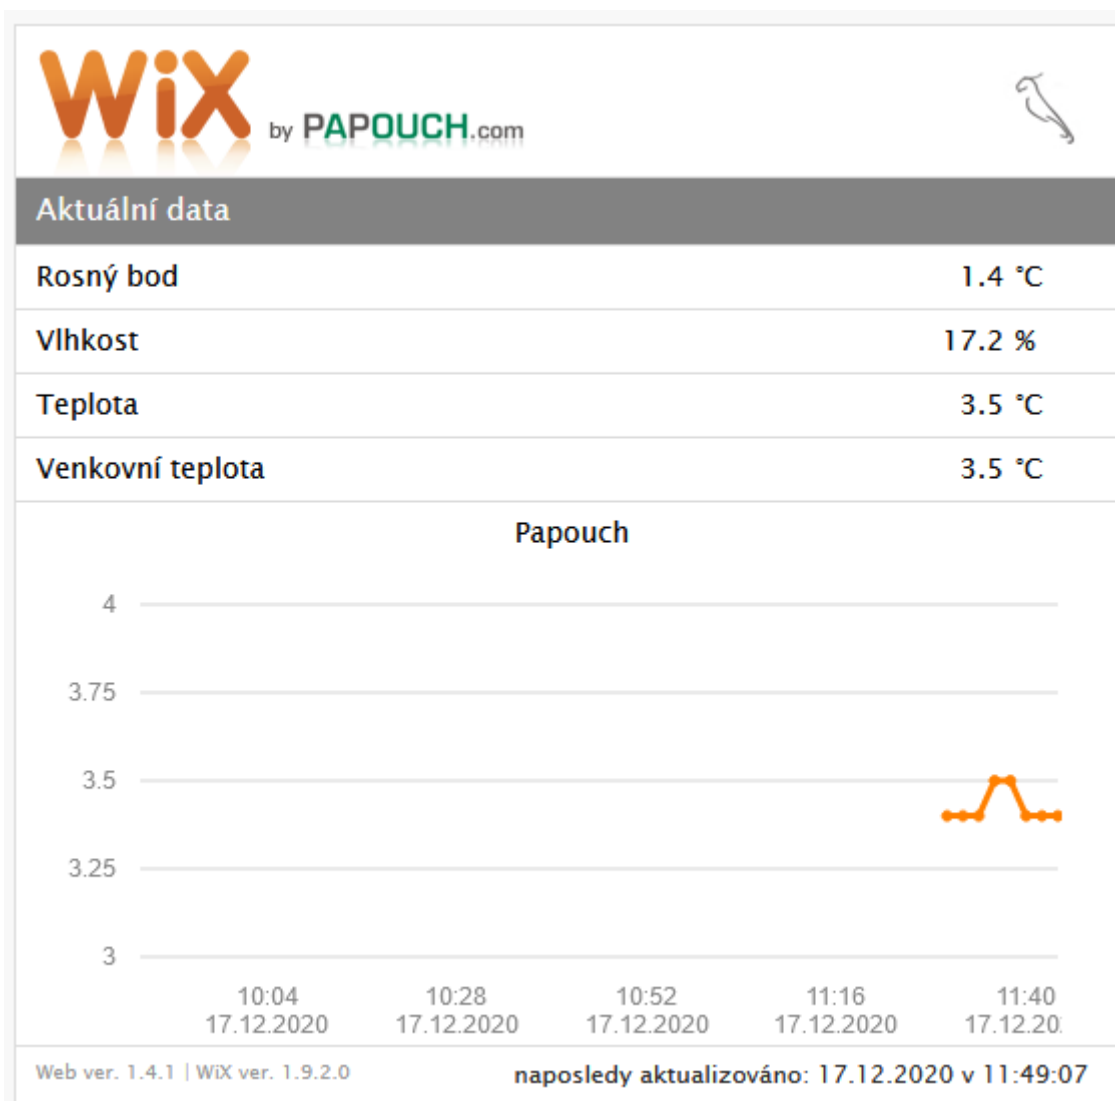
WiX by PAPOUCH.com

Aktuální data

| | |
|---|---|
| Rosný bod | 1.4 °C |
| Vlhkost | 17.2 % |
| Teplota | 3.5 °C |
| Venkovní teplota | 3.5 °C |

Papouch

4
3.75
3.5
3.25
3

10:04 17.12.2020
10:28 17.12.2020
10:52 17.12.2020
11:16 17.12.2020
11:40 17.12.20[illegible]

Web ver. 1.4.1 | WiX ver. 1.9.2.0

naposledy aktualizováno: 17.12.2020 v 11:49:07